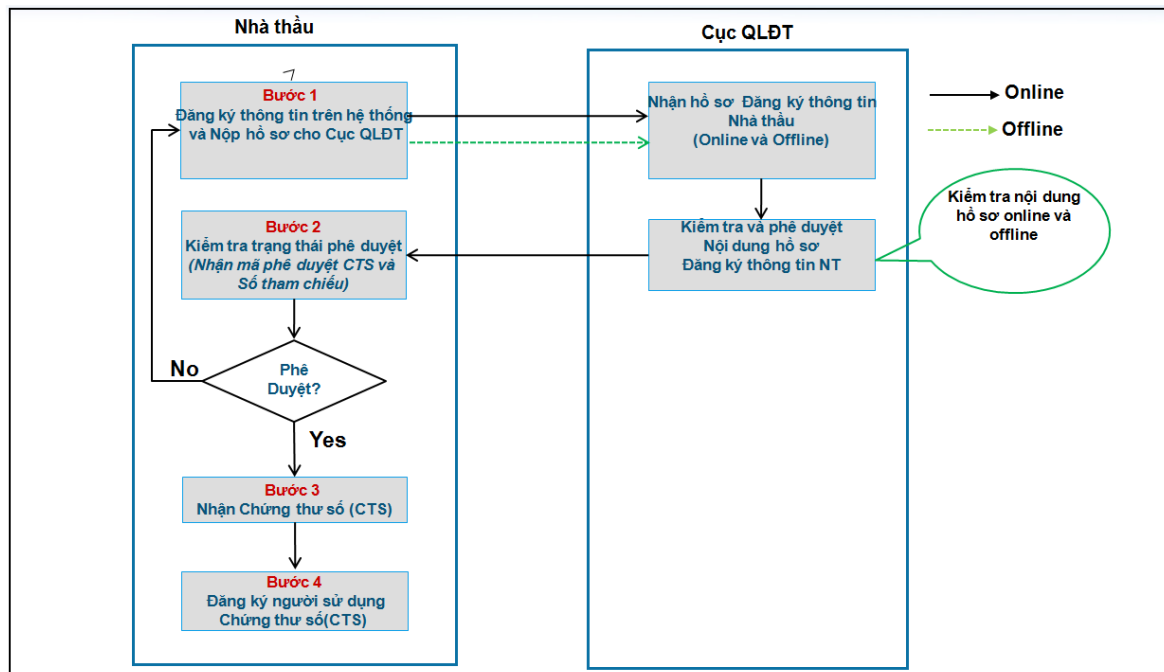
Nhà thầu

Bước 1
Đăng ký thông tin trên hệ thống và Nộp hồ sơ cho Cục QLĐT

Bước 2
Kiểm tra trạng thái phê duyệt
(Nhận mã phê duyệt CTS và Số tham chiếu)

No

Phê Duyệt?

Yes

Bước 3
Nhận Chứng thư số (CTS)

Bước 4
Đăng ký người sử dụng Chứng thư số(CTS)

Cục QLĐT

Nhận hồ sơ Đăng ký thông tin Nhà thầu
(Online và Offline)

Kiểm tra và phê duyệt
Nội dung hồ sơ
Đăng ký thông tin NT

Online

Offline

Kiểm tra nội dung hồ sơ online và offline